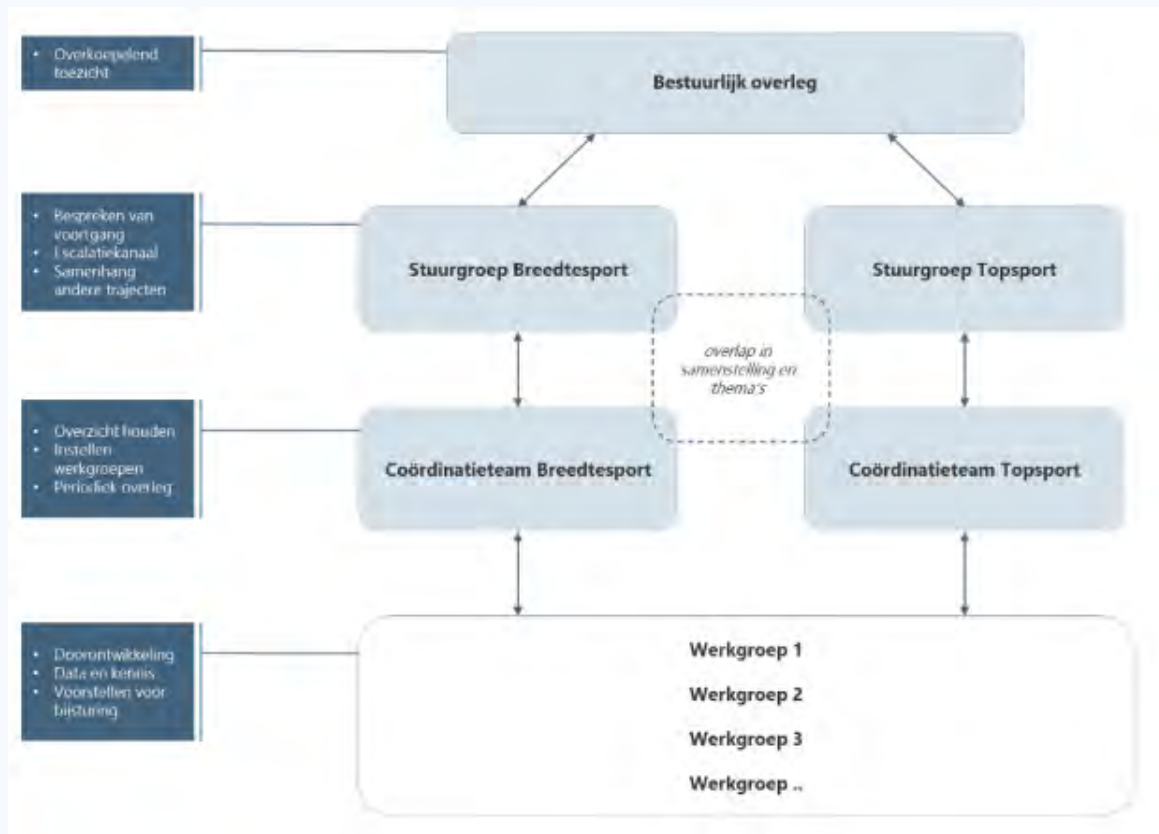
• Overkoepelend toezicht

Bestuurlijk overleg

• Bespreken van voortgang
• Escalatiekanaal
• Samenhang andere trajecten

Stuurgroep Breedtesport

Stuurgroep Topsport

overlap in samenstelling en thema's

• Overzicht houden
• Instellen werkgroepen
• Periodiek overleg

Coördinatieteam Breedtesport

Coördinatieteam Topsport

• Doorontwikkeling
• Data en kennis
• Voorstellen voor bijsturing

Werkgroep 1

Werkgroep 2

Werkgroep 3

Werkgroep ..